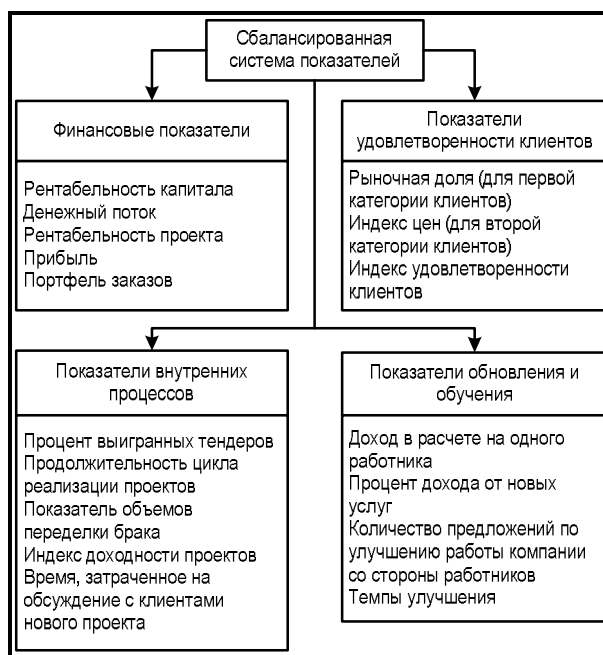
Сбалансированная система показателей

Финансовые показатели

Рентабельность капитала
Денежный поток
Рентабельность проекта
Прибыль
Портфель заказов

Показатели удовлетворенности клиентов

Рыночная доля (для первой категории клиентов)
Индекс цен (для второй категории клиентов)
Индекс удовлетворенности клиентов

Показатели внутренних процессов

Процент выигранных тендеров
Продолжительность цикла реализации проектов
Показатель объемов переделки брака
Индекс доходности проектов
Время, затраченное на обсуждение с клиентами нового проекта

Показатели обновления и обучения

Доход в расчете на одного работника
Процент дохода от новых услуг
Количество предложений по улучшению работы компании со стороны работников
Темпы улучшения